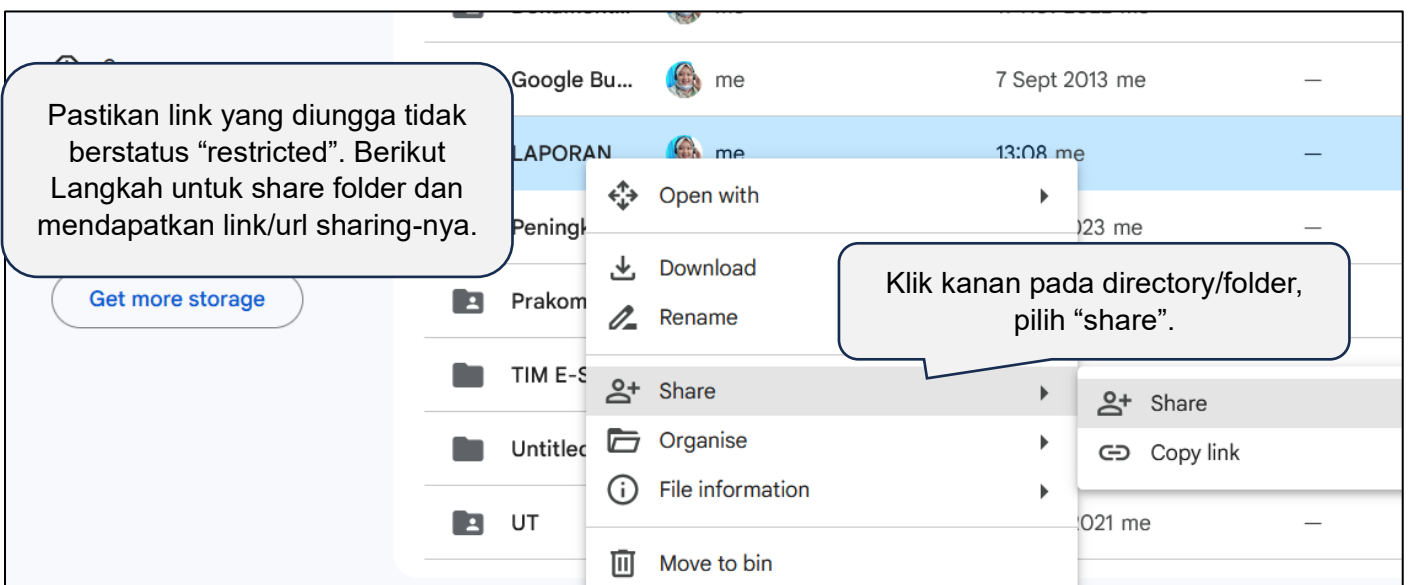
Pastikan link yang diungga tidak berstatus “restricted”. Berikut Langkah untuk share folder dan mendapatkan link/url sharing-nya.

Get more storage

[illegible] me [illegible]

Google Bu... me 7 Sept 2013 me —

LAPORAN me 13:08 me —

Peningk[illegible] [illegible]023 me —

Prakom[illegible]

TIM E-S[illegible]

Untitled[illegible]

UT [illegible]021 me —

Open with

Download

Rename

Share

Organise

File information

Move to bin

Klik kanan pada directory/folder, pilih “share”.

Share

Copy link